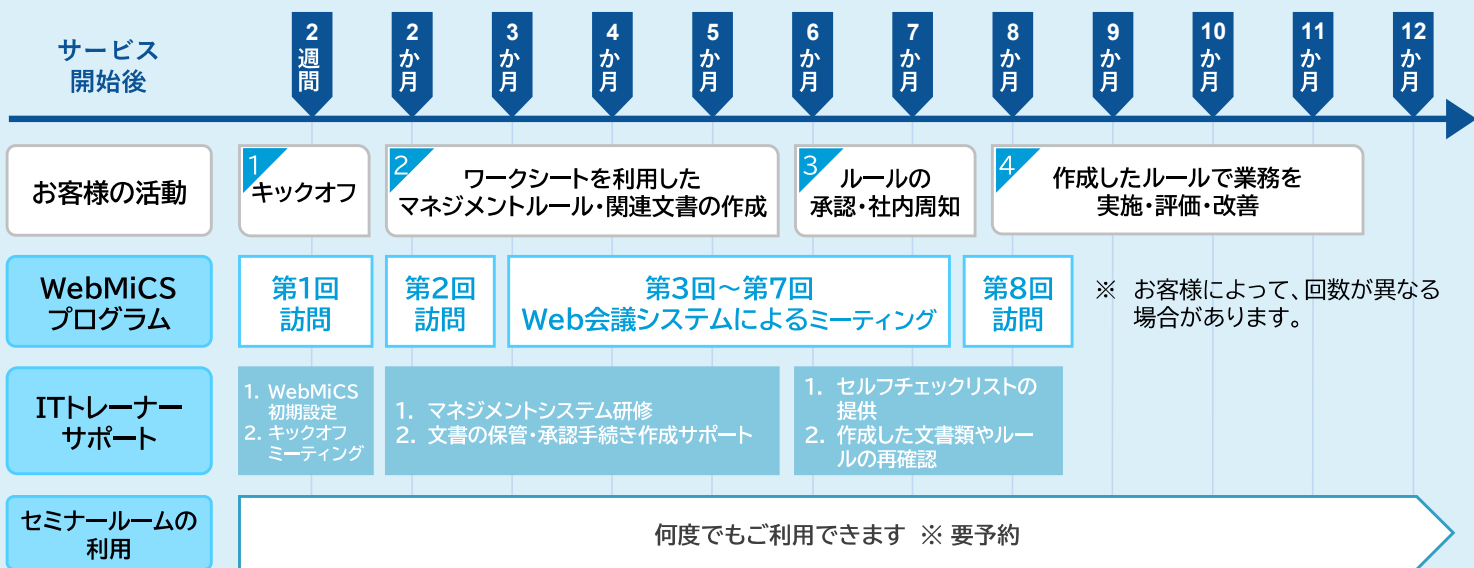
サービス開始後

2週間　2か月　3か月　4か月　5か月　6か月　7か月　8か月　9か月　10か月　11か月　12か月

お客様の活動

1 キックオフ

2 ワークシートを利用したマネジメントルール・関連文書の作成

3 ルールの承認・社内周知

4 作成したルールで業務を実施・評価・改善

WebMiCSプログラム

第1回訪問

第2回訪問

第3回～第7回 Web会議システムによるミーティング

第8回訪問

※ お客様によって、回数が異なる場合があります。

ITトレーナーサポート

1. WebMiCS初期設定
2. キックオフミーティング

1. マネジメントシステム研修
2. 文書の保管・承認手続き作成サポート

1. セルフチェックリストの提供
2. 作成した文書類やルールの再確認

セミナールームの利用

何度でもご利用できます ※ 要予約